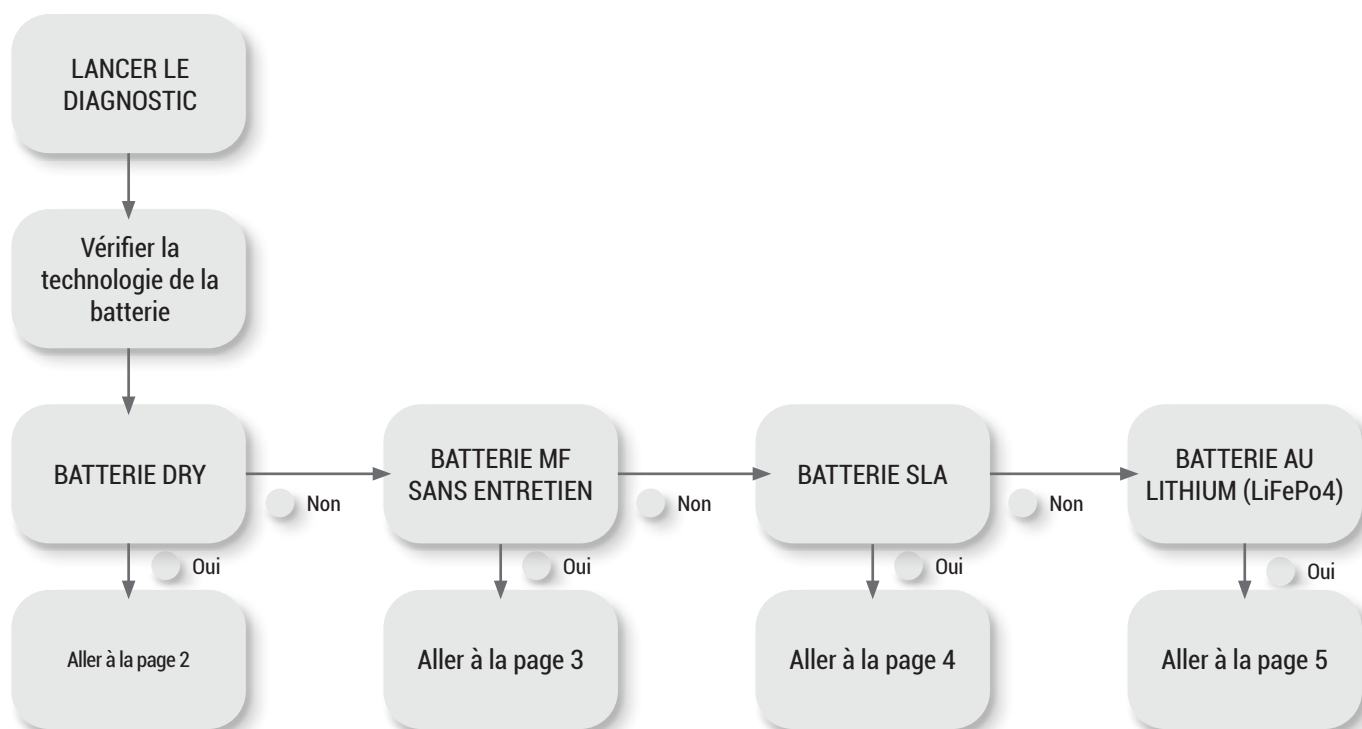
LANCER LE DIAGNOSTIC

Vérifier la technologie de la batterie

BATTERIE DRY

Non

Oui

Aller à la page 2

BATTERIE MF SANS ENTRETIEN

Non

Oui

Aller à la page 3

BATTERIE SLA

Non

Oui

Aller à la page 4

BATTERIE AU LITHIUM (LiFePo4)

Oui

Aller à la page 5